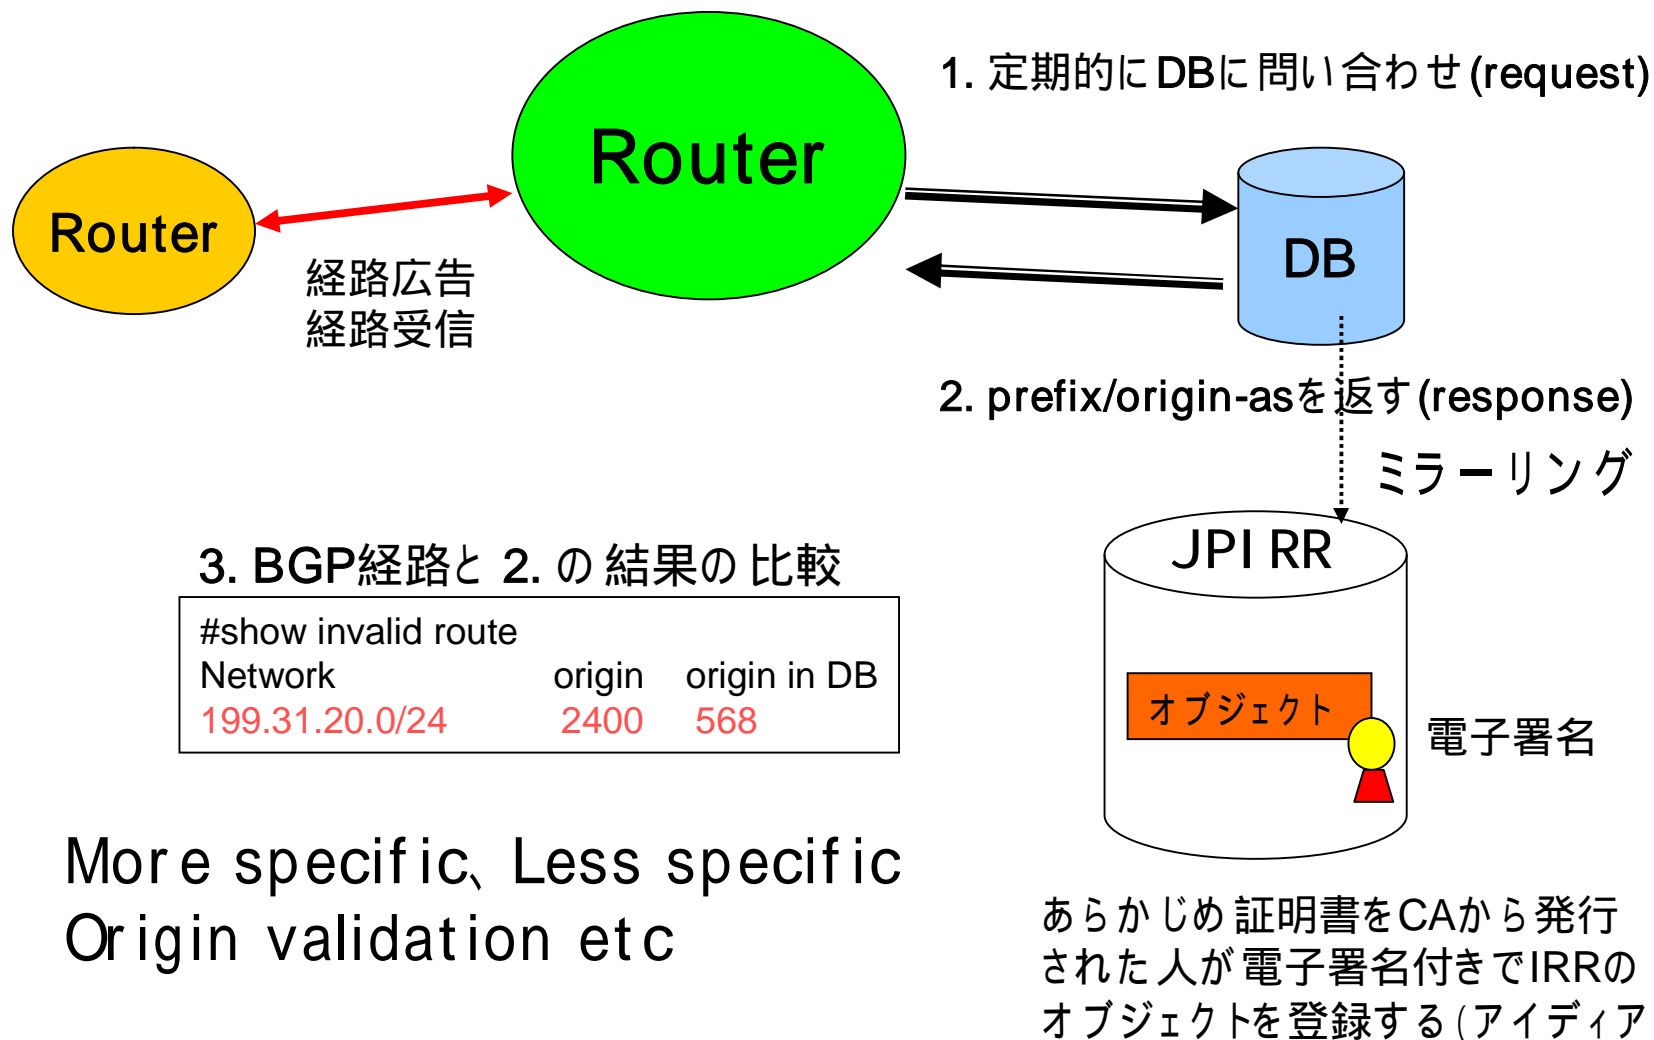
1. 定期的にDBに問い合わせ(request)

Router

Router

DB

経路広告
経路受信

2. prefix/origin-asを返す(response)

ミラーリング

3. BGP経路と 2. の結果の比較

| #show invalid route | | |
|---|---|---|
| Network | origin | origin in DB |
| 199.31.20.0/24 | 2400 | 568 |

JPI RR

オブジェクト

電子署名

More specific、Less specific
Origin validation etc

あらかじめ証明書をCAから発行された人が電子署名付きでIRRのオブジェクトを登録する(アイディア